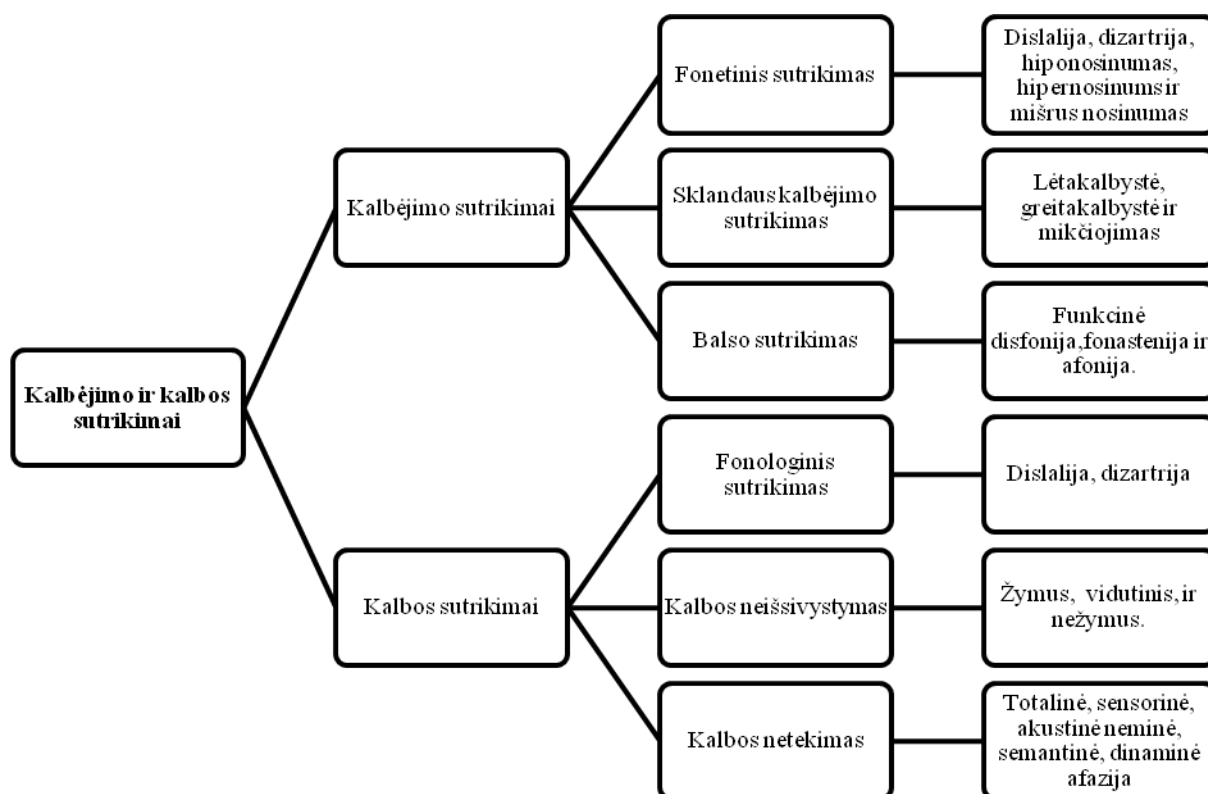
Kalbėjimo ir kalbos sutrikimai

Kalbėjimo sutrikimai

Fonetinis sutrikimas

Dislalija, dizartrija, hiponosinumas, hipernosinumsir mišrus nosinumas

Sklandaus kalbėjimo sutrikimas

Lėtakalbystė, greitakalbystėir mikčiojimas

Balso sutrikimas

Funkcinė disfonija,fonastenija ir afonija.

Kalbos sutrikimai

Fonologinis sutrikimas

Dislalija, dizartrija

Kalbos neišsivystymas

Žymus, vidutinis,ir nežymus.

Kalbos netekimas

Totalinė, sensorinė, akustinė neminė, semantinė, dinaminė afazija